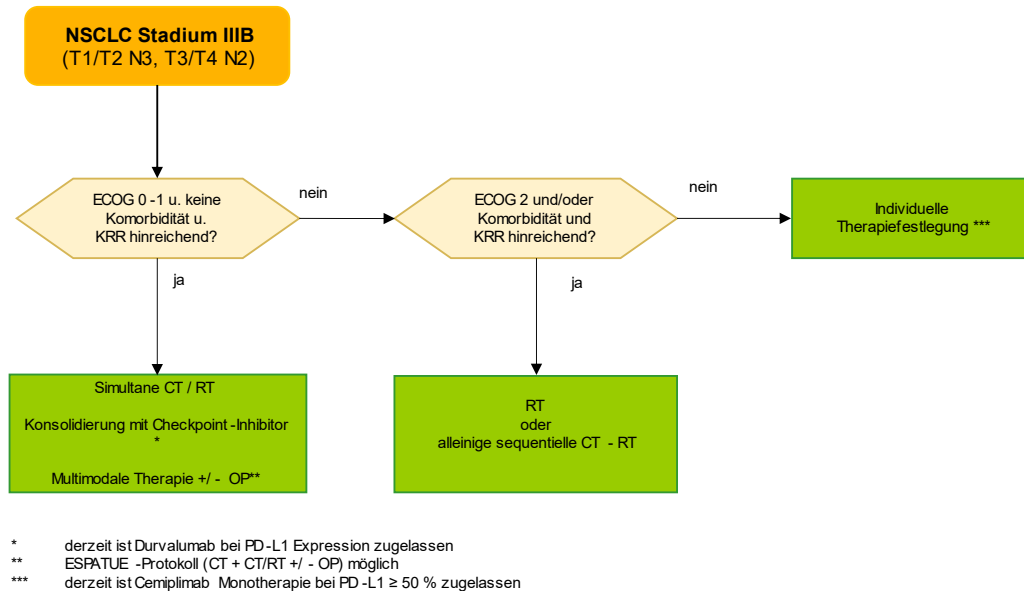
NSCLC Stadium IIIB
(T1/T2 N3, T3/T4 N2)

ECOG 0 -1 u. keine Komorbidität u. KRR hinreichend?

nein

ECOG 2 und/oder Komorbidität und KRR hinreichend?

nein

Individuelle Therapiefestlegung ***

ja

ja

Simultane CT / RT

Konsolidierung mit Checkpoint -Inhibitor *

Multimodale Therapie +/ - OP**

RT
oder
alleinige sequentielle CT - RT

* derzeit ist Durvalumab bei PD -L1 Expression zugelassen
** ESPATUE -Protokoll (CT + CT/RT +/ - OP) möglich
*** derzeit ist Cemiplimab Monotherapie bei PD -L1 ≥ 50 % zugelassen